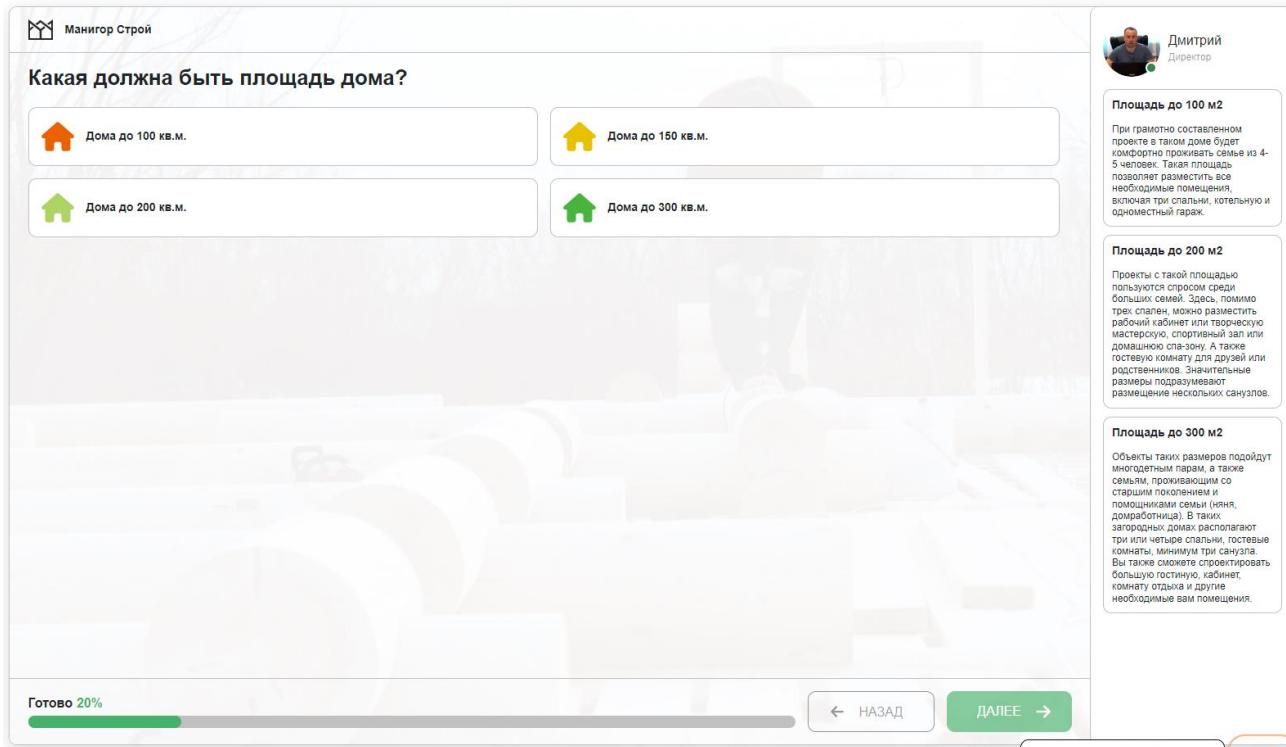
Манигор Строй

Какая должна быть площадь дома?

Дома до 100 кв.м.

Дома до 150 кв.м.

Дома до 200 кв.м.

Дома до 300 кв.м.

Дмитрий
Директор

Площадь до 100 м2

При грамотно составленном проекте в таком доме будет комфортно проживать семье из 4-5 человек. Такая площадь позволяет разместить все необходимые помещения, включая три спальни, котельную и одноместный гараж.

Площадь до 200 м2

Проекты с такой площадью пользуются спросом среди больших семей. Здесь, помимо трех спален, можно разместить рабочий кабинет или творческую мастерскую, спортивный зал или домашнюю спа-зону. А также гостевую комнату для друзей или родственников. Значительные размеры подразумевают размещение нескольких санузлов.

Площадь до 300 м2

Объекты таких размеров подойдут многодетным парам, а также семьям, проживающим со старшим поколением и помощниками семьи (няня, домработница). В таких загородных домах располагают три или четыре спальни, гостевые комнаты, минимум три санузла. Вы также сможете спроектировать большую гостиную, кабинет, комнату отдыха и другие необходимые вам помещения.

Готово 20%

← НАЗАД

ДАЛЕЕ →